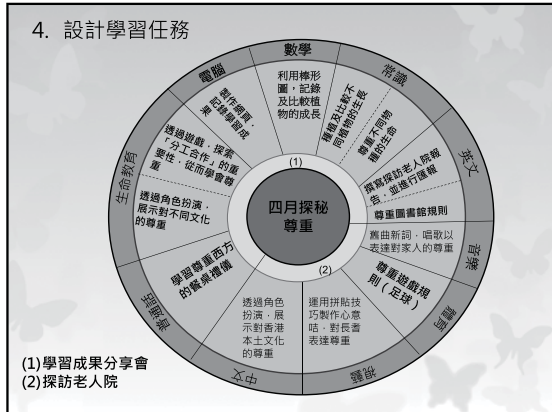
4. 設計學習任務

數學
利用棒形圖，記錄及比較植物的成長

常識
植物及比較不同植物的生長
尊重不同物種的生命

英文
撰寫探訪老人院報告，並進行匯報
尊重圖書館規則

音樂
團曲新詞，唱歌以表達對家人的尊重

體育
尊重遊戲規則（足球）

視藝
運用拼貼技巧製作心意咭，對長者表達尊重

中文
透過角色扮演，展示對香港本土文化的尊重

普通話
學習尊重西方的餐桌禮儀

生命教育
透過角色扮演，展示對不同文化的尊重

電腦
製作網頁，記錄學習成果
透過遊戲，探索「分工合作」的重要性，從而學會尊重

四月探秘
尊重

(1)
(2)

(1)學習成果分享會
(2)探訪老人院